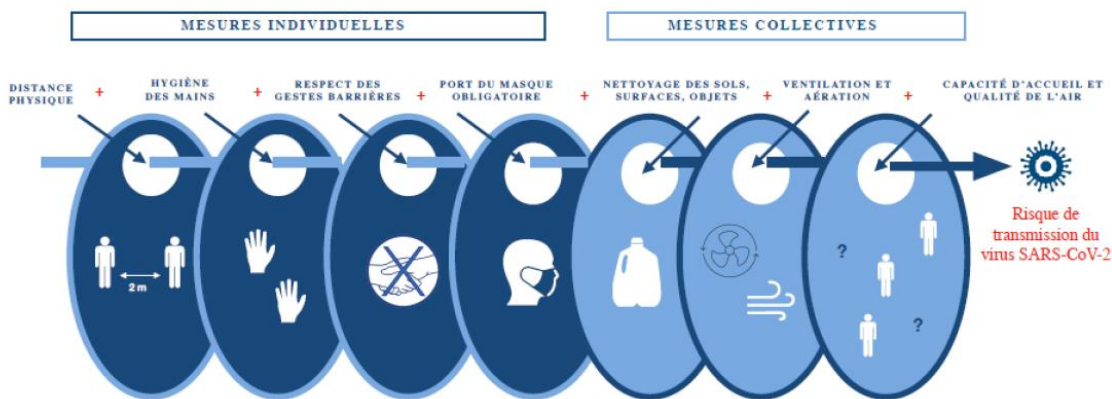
MESURES INDIVIDUELLES

MESURES COLLECTIVES

DISTANCE PHYSIQUE + HYGIÈNE DES MAINS + RESPECT DES GESTES BARRIÈRES + PORT DU MASQUE OBLIGATOIRE + NETTOYAGE DES SOLS, SURFACES, OBJETS + VENTILATION ET AÉRATION + CAPACITÉ D'ACCUEIL ET QUALITÉ DE L'AIR

2 m

?

?

Risque de transmission du virus SARS-CoV-2